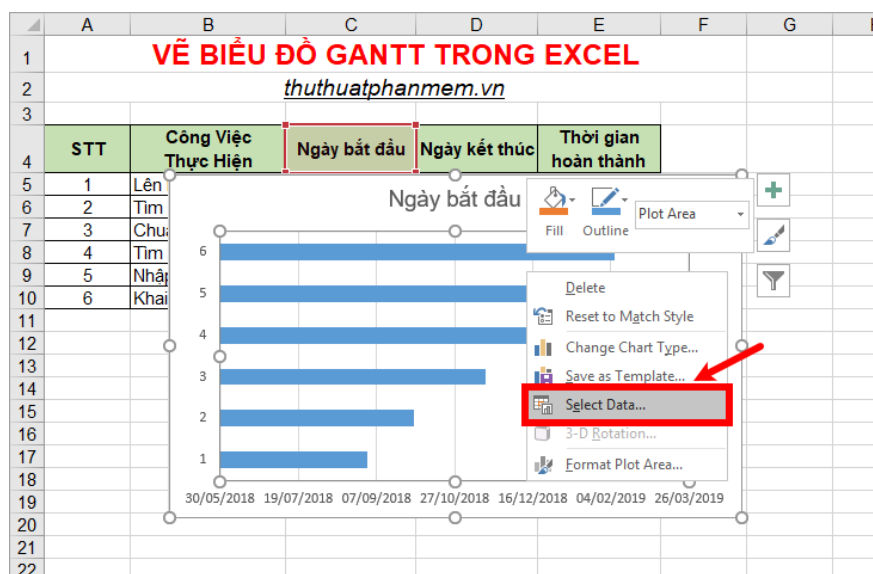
| | A | B | C | D | E | F | G |
|---|---|---|---|---|---|---|---|
| 1 | VẼ BIỂU ĐỒ GANTT TRONG EXCEL | | | | | | |
| 2 | thuthuatphanmem.vn | | | | | | |
| 3 | | | | | | | |
| 4 | STT | Công Việc Thực Hiện | Ngày bắt đầu | Ngày kết thúc | Thời gian hoàn thành | | |
| 5 | 1 | Lên | | | | | |
| 6 | 2 | Tìm | | | | | |
| 7 | 3 | Chuẩ | | | | | |
| 8 | 4 | Tìm | | | | | |
| 9 | 5 | Nhập | | | | | |
| 10 | 6 | Khai | | | | | |
| 11 | | | | | | | |
| 12 | | | | | | | |
| 13 | | | | | | | |
| 14 | | | | | | | |
| 15 | | | | | | | |
| 16 | | | | | | | |
| 17 | | | | | | | |
| 18 | | | | | | | |
| 19 | | | | | | | |
| 20 | | | | | | | |
| 21 | | | | | | | |
| 22 | | | | | | | |

Ngày bắt đầu

6
5
4
3
2
1

30/05/2018 19/07/2018 07/09/2018 27/10/2018 16/12/2018 04/02/2019 26/03/2019

Fill Outline Plot Area

Delete
Reset to Match Style
Change Chart Type...
Save as Template...
Select Data...
3-D Rotation...
Format Plot Area...